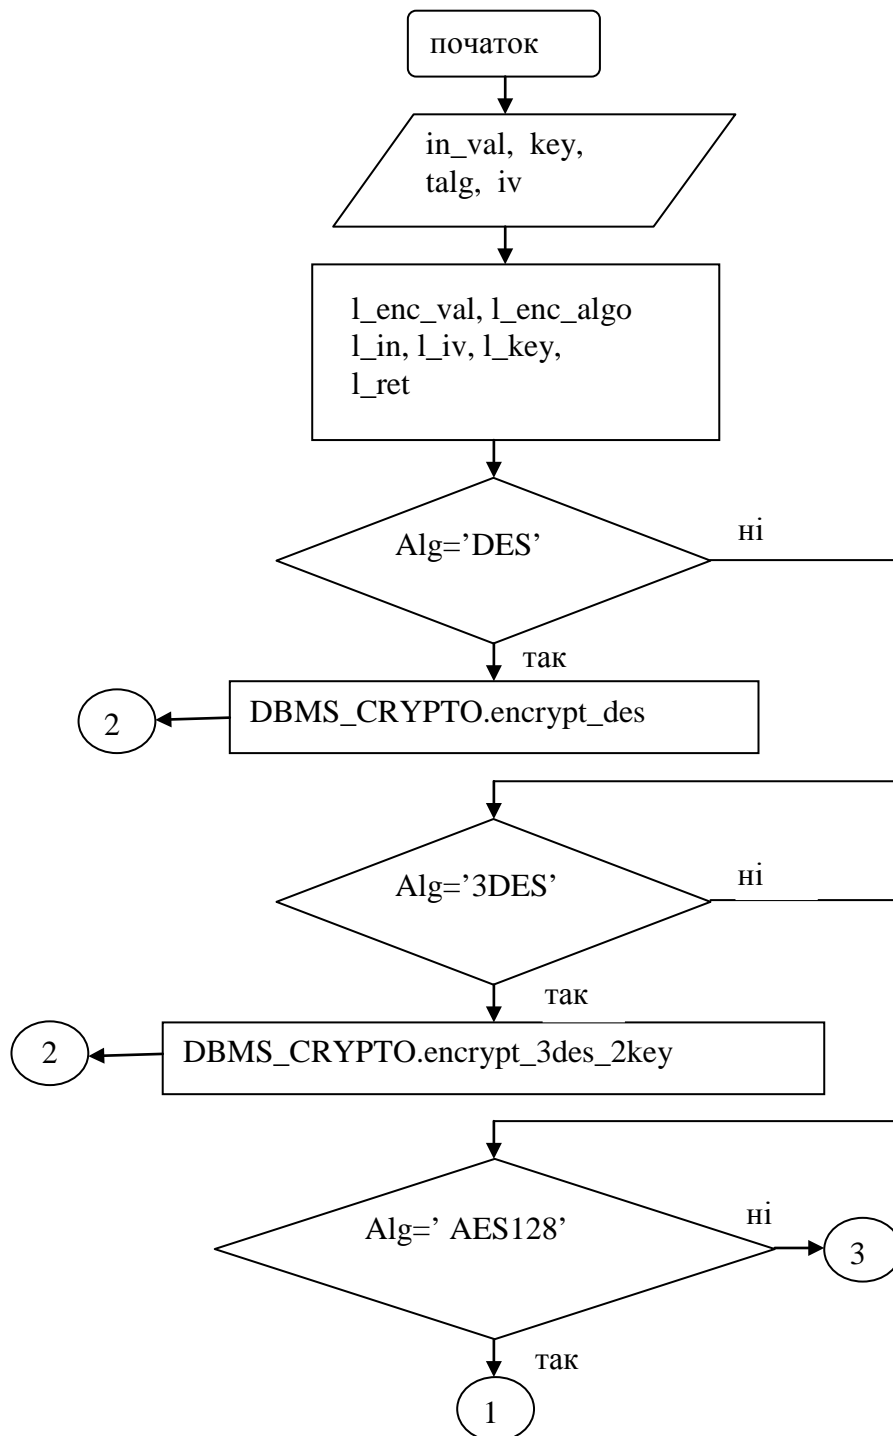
початок

in_val, key, talg, iv

l_enc_val, l_enc_algo
l_in, l_iv, l_key,
l_ret

Alg='DES'

ні

так

2

DBMS_CRYPTO.encrypt_des

Alg='3DES'

ні

так

2

DBMS_CRYPTO.encrypt_3des_2key

Alg=' AES128'

ні

3

так

1